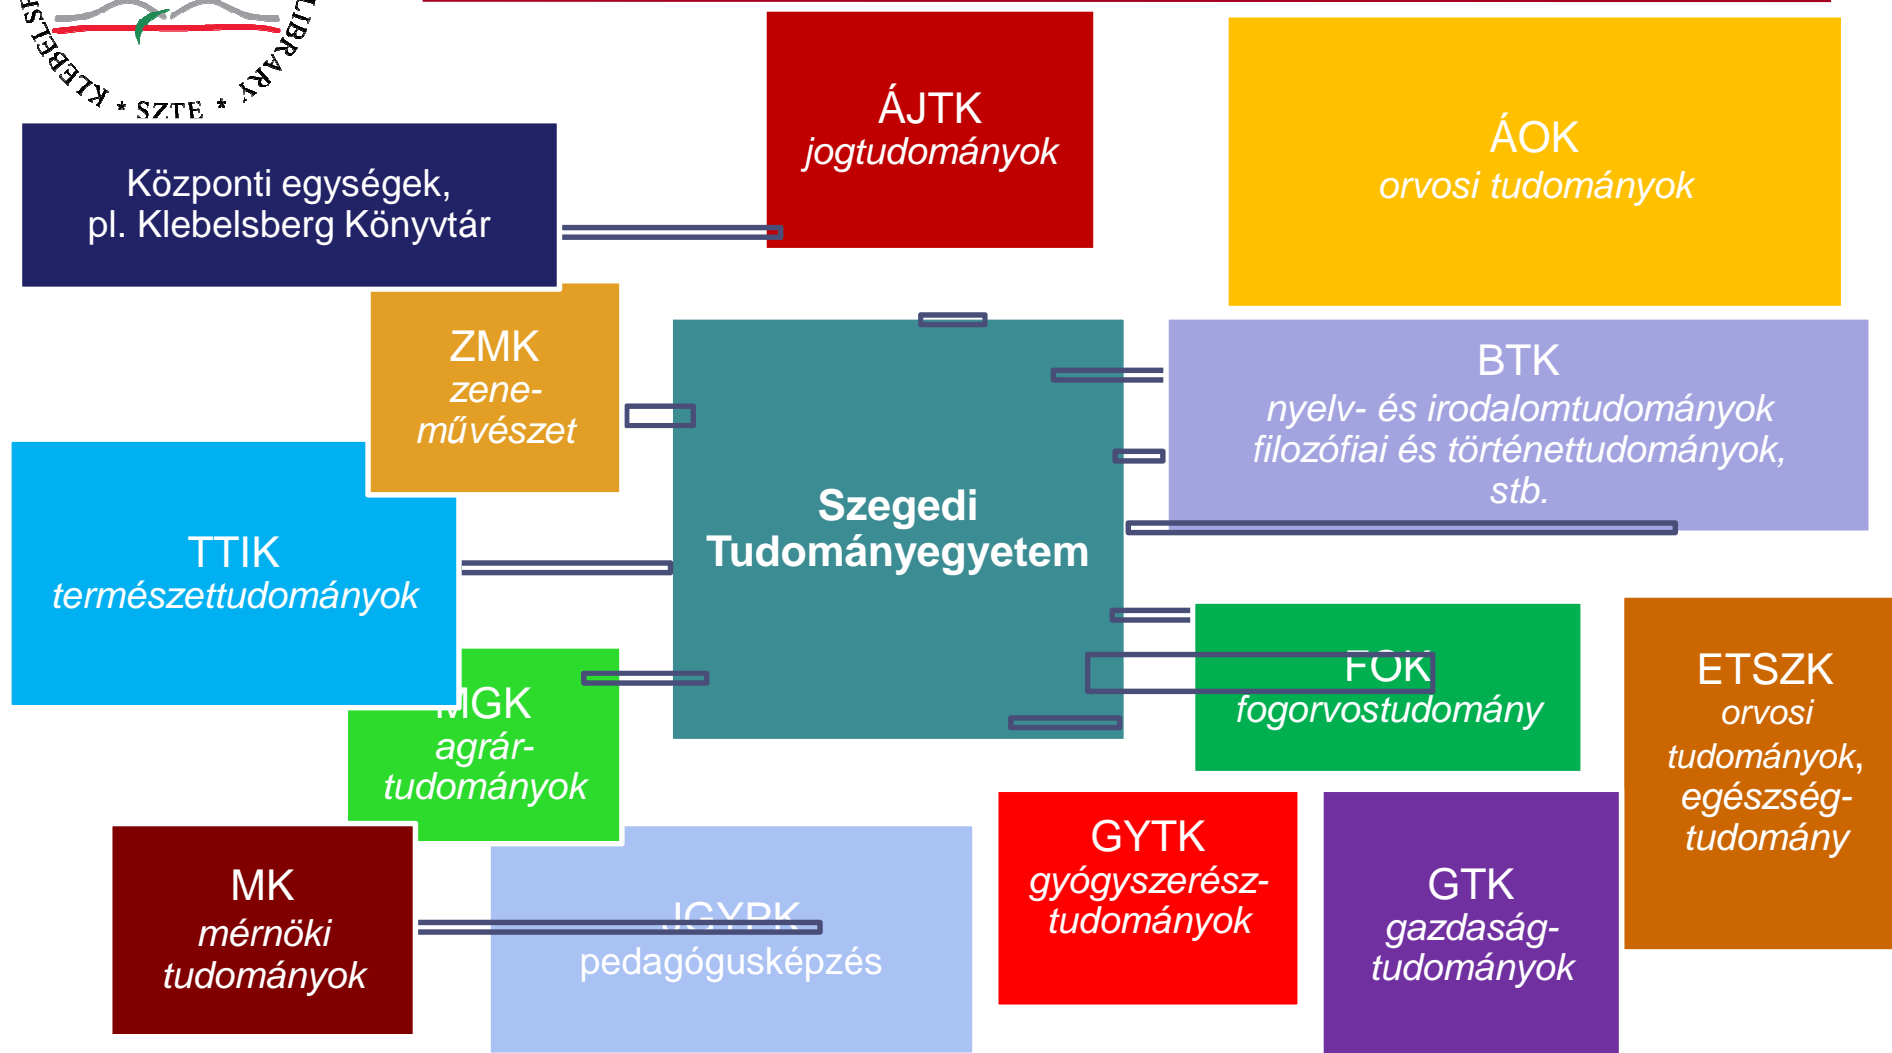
KLEBELSBERG LIBRARY * SZTE *

ÁJTK
jogtudományok

ÁOK
orvosi tudományok

Központi egységek, pl. Klebelsberg Könyvtár

ZMK
zeneművészet

Szegedi Tudományegyetem

BTK
nyelv- és irodalomtudományok filozófiai és történettudományok, stb.

TTIK
természettudományok

MGK
agrártudományok

FOK
fogorvostudomány

ETSZK
orvosi tudományok, egészségtudomány

MK
mérnöki tudományok

JGYPK
pedagógusképzés

GYTK
gyógyszerésztudományok

GTK
gazdaságtudományok